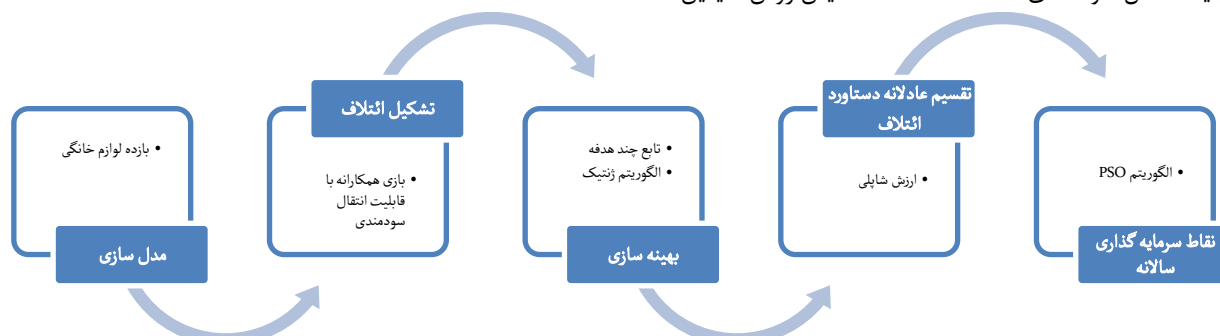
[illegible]

• بازده لوازم خانگی

مدل سازی

تشکیل ائتلاف

• بازی همکارانه با قابلیت انتقال سودمندی

• تابع چند هدفه
• الگوریتم ژنتیک

بهینه سازی

تقسیم عادلانه دستاورد ائتلاف

• ارزش شاپلی

• الگوریتم PSO

نقاط سرمایه گذاری سالانه